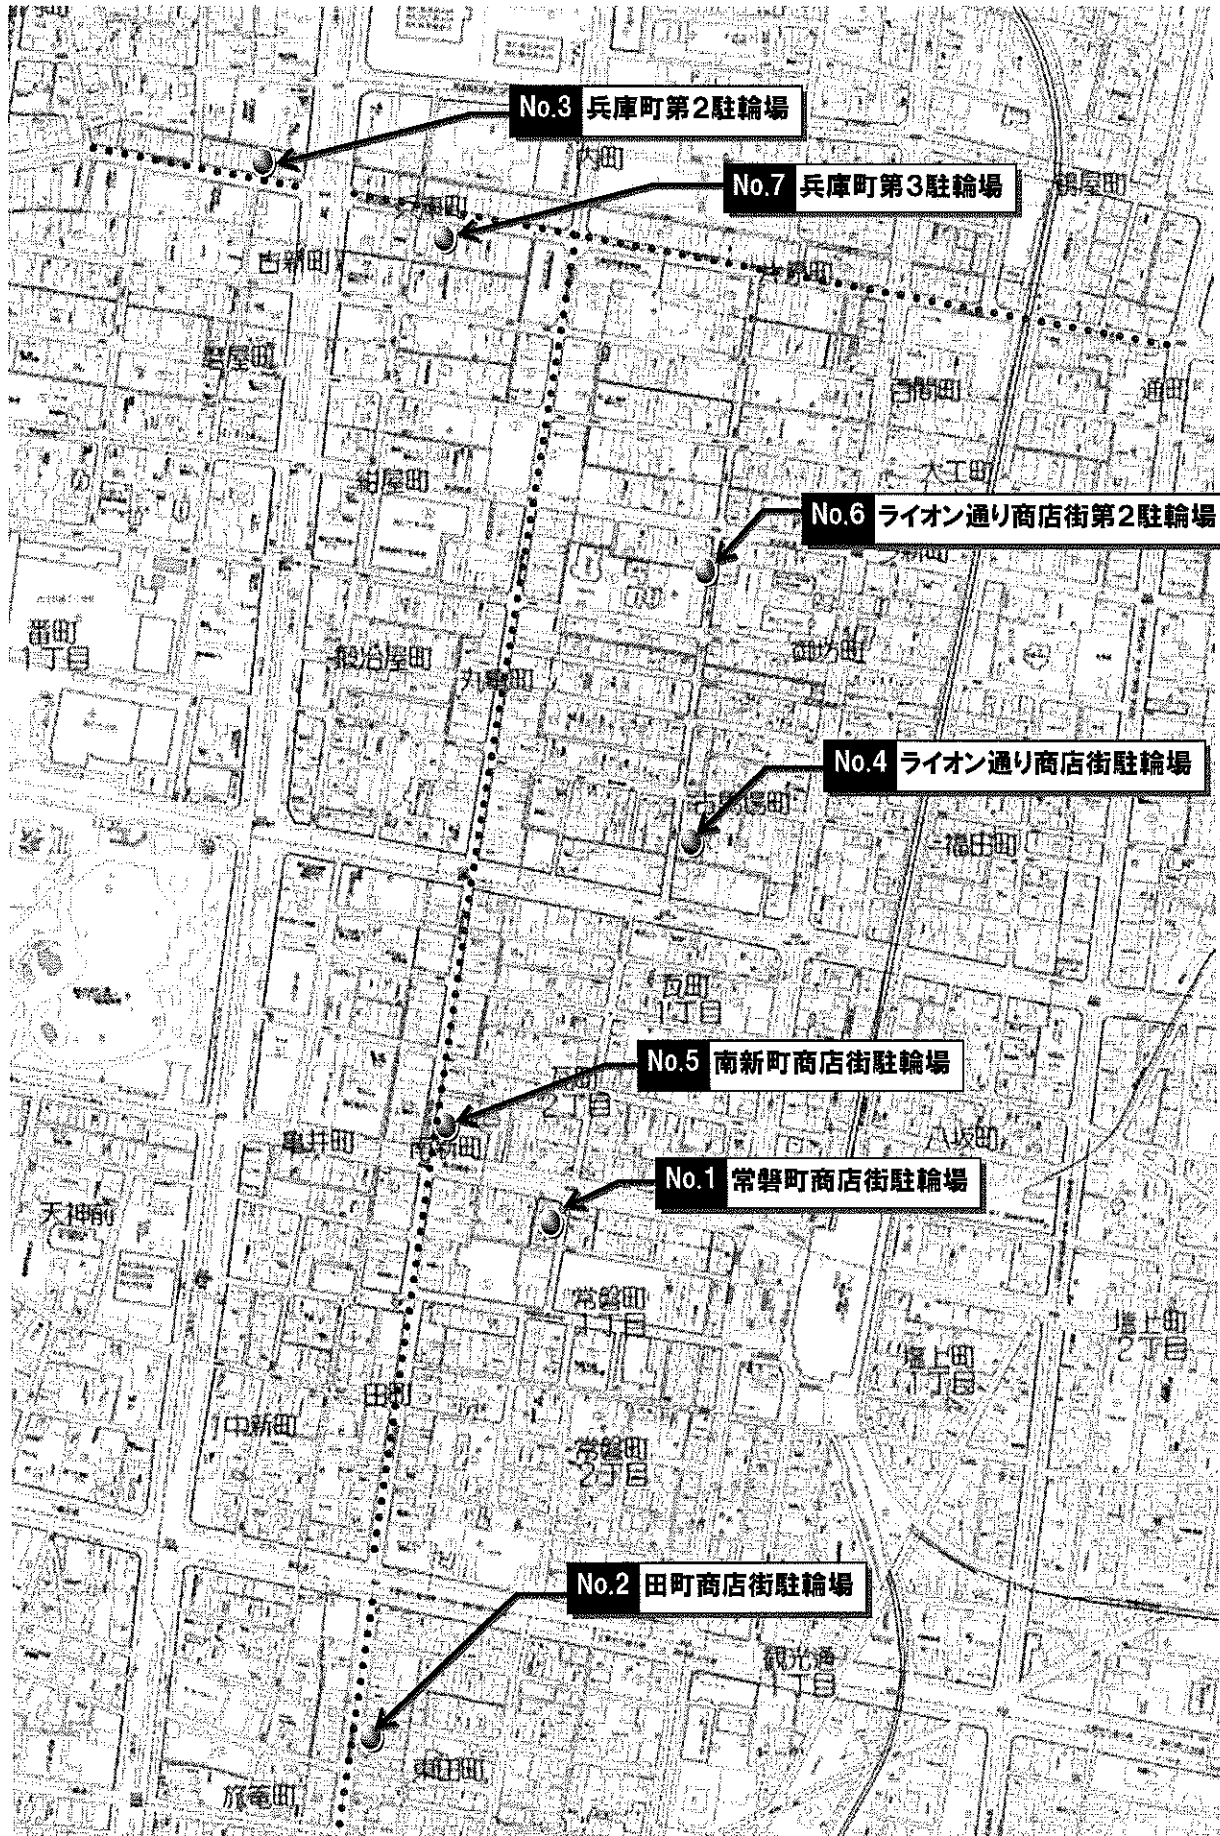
No.3 兵庫町第2駐輪場

内町

No.7 兵庫町第3駐輪場

鍛屋町

丸亀町

古新町

片原町

磨屋町

百間町

通町

紺屋町

大工町

No.6 ライオン通り商店街第2駐輪場

番町
1丁目

鍛冶屋町

丸亀町

御坊町

No.4 ライオン通り商店街駐輪場

古馬場町

福田町

瓦町
1丁目

No.5 南新町商店街駐輪場

瓦町
2丁目

亀井町

南新町

八坂町

No.1 常磐町商店街駐輪場

天神前

常磐町
1丁目

塩上町
2丁目

塩上町
1丁目

田町

中新町

常磐町
2丁目

No.2 田町商店街駐輪場

観光通
1丁目

東田町

旅篭町